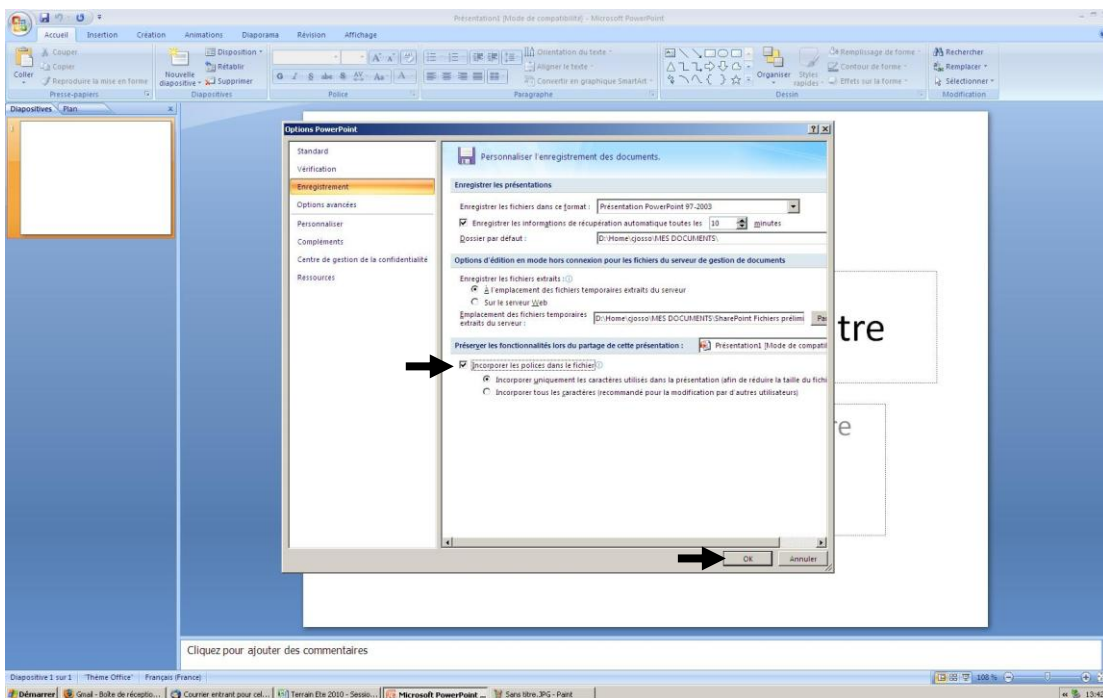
Présentation1 [Mode de compatibilité] - Microsoft PowerPoint

Accueil Insertion Création Animations Diaporama Révision Affichage

Couper
Copier
Coller
Reproduire la mise en forme
Presse-papiers
Nouvelle diapositive
Disposition
Rétablir
Supprimer
Diapositives
Police
Orientation du texte
Aligner le texte
Convertir en graphique SmartArt
Paragraphe
Organiser
Styles rapides
Remplissage de forme
Contour de forme
Effets sur la forme
Dessin
Rechercher
Remplacer
Sélectionner
Modification

Diapositives Plan

Options PowerPoint

Standard
Vérification
Enregistrement
Options avancées
Personnaliser
Compléments
Centre de gestion de la confidentialité
Ressources

Personnaliser l'enregistrement des documents.

Enregistrer les présentations

Enregistrer les fichiers dans ce format : Présentation PowerPoint 97-2003
Enregistrer les informations de récupération automatique toutes les 10 minutes
Dossier par défaut : D:\Home\cjosso\MES DOCUMENTS\

Options d'édition en mode hors connexion pour les fichiers du serveur de gestion de documents

Enregistrer les fichiers extraits :
À l'emplacement des fichiers temporaires extraits du serveur
Sur le serveur Web
Emplacement des fichiers temporaires extraits du serveur : D:\Home\cjosso\MES DOCUMENTS\SharePoint Fichiers prélim Pa

Préserver les fonctionnalités lors du partage de cette présentation : Présentation1 [Mode de compati

Incorporer les polices dans le fichier
Incorporer uniquement les caractères utilisés dans la présentation (afin de réduire la taille du fichi
Incorporer tous les caractères (recommandé pour la modification par d'autres utilisateurs)

OK Annuler

tre
e

Cliquez pour ajouter des commentaires

Diapositive 1 sur 1 "Thème Office" Français (France) 108 %

Démarrer Gmail - Boîte de réceptio... Courrier entrant pour cel... Terrain Ete 2010 - Sessio... Microsoft PowerPoint ... Sans titre.JPG - Paint 13:42